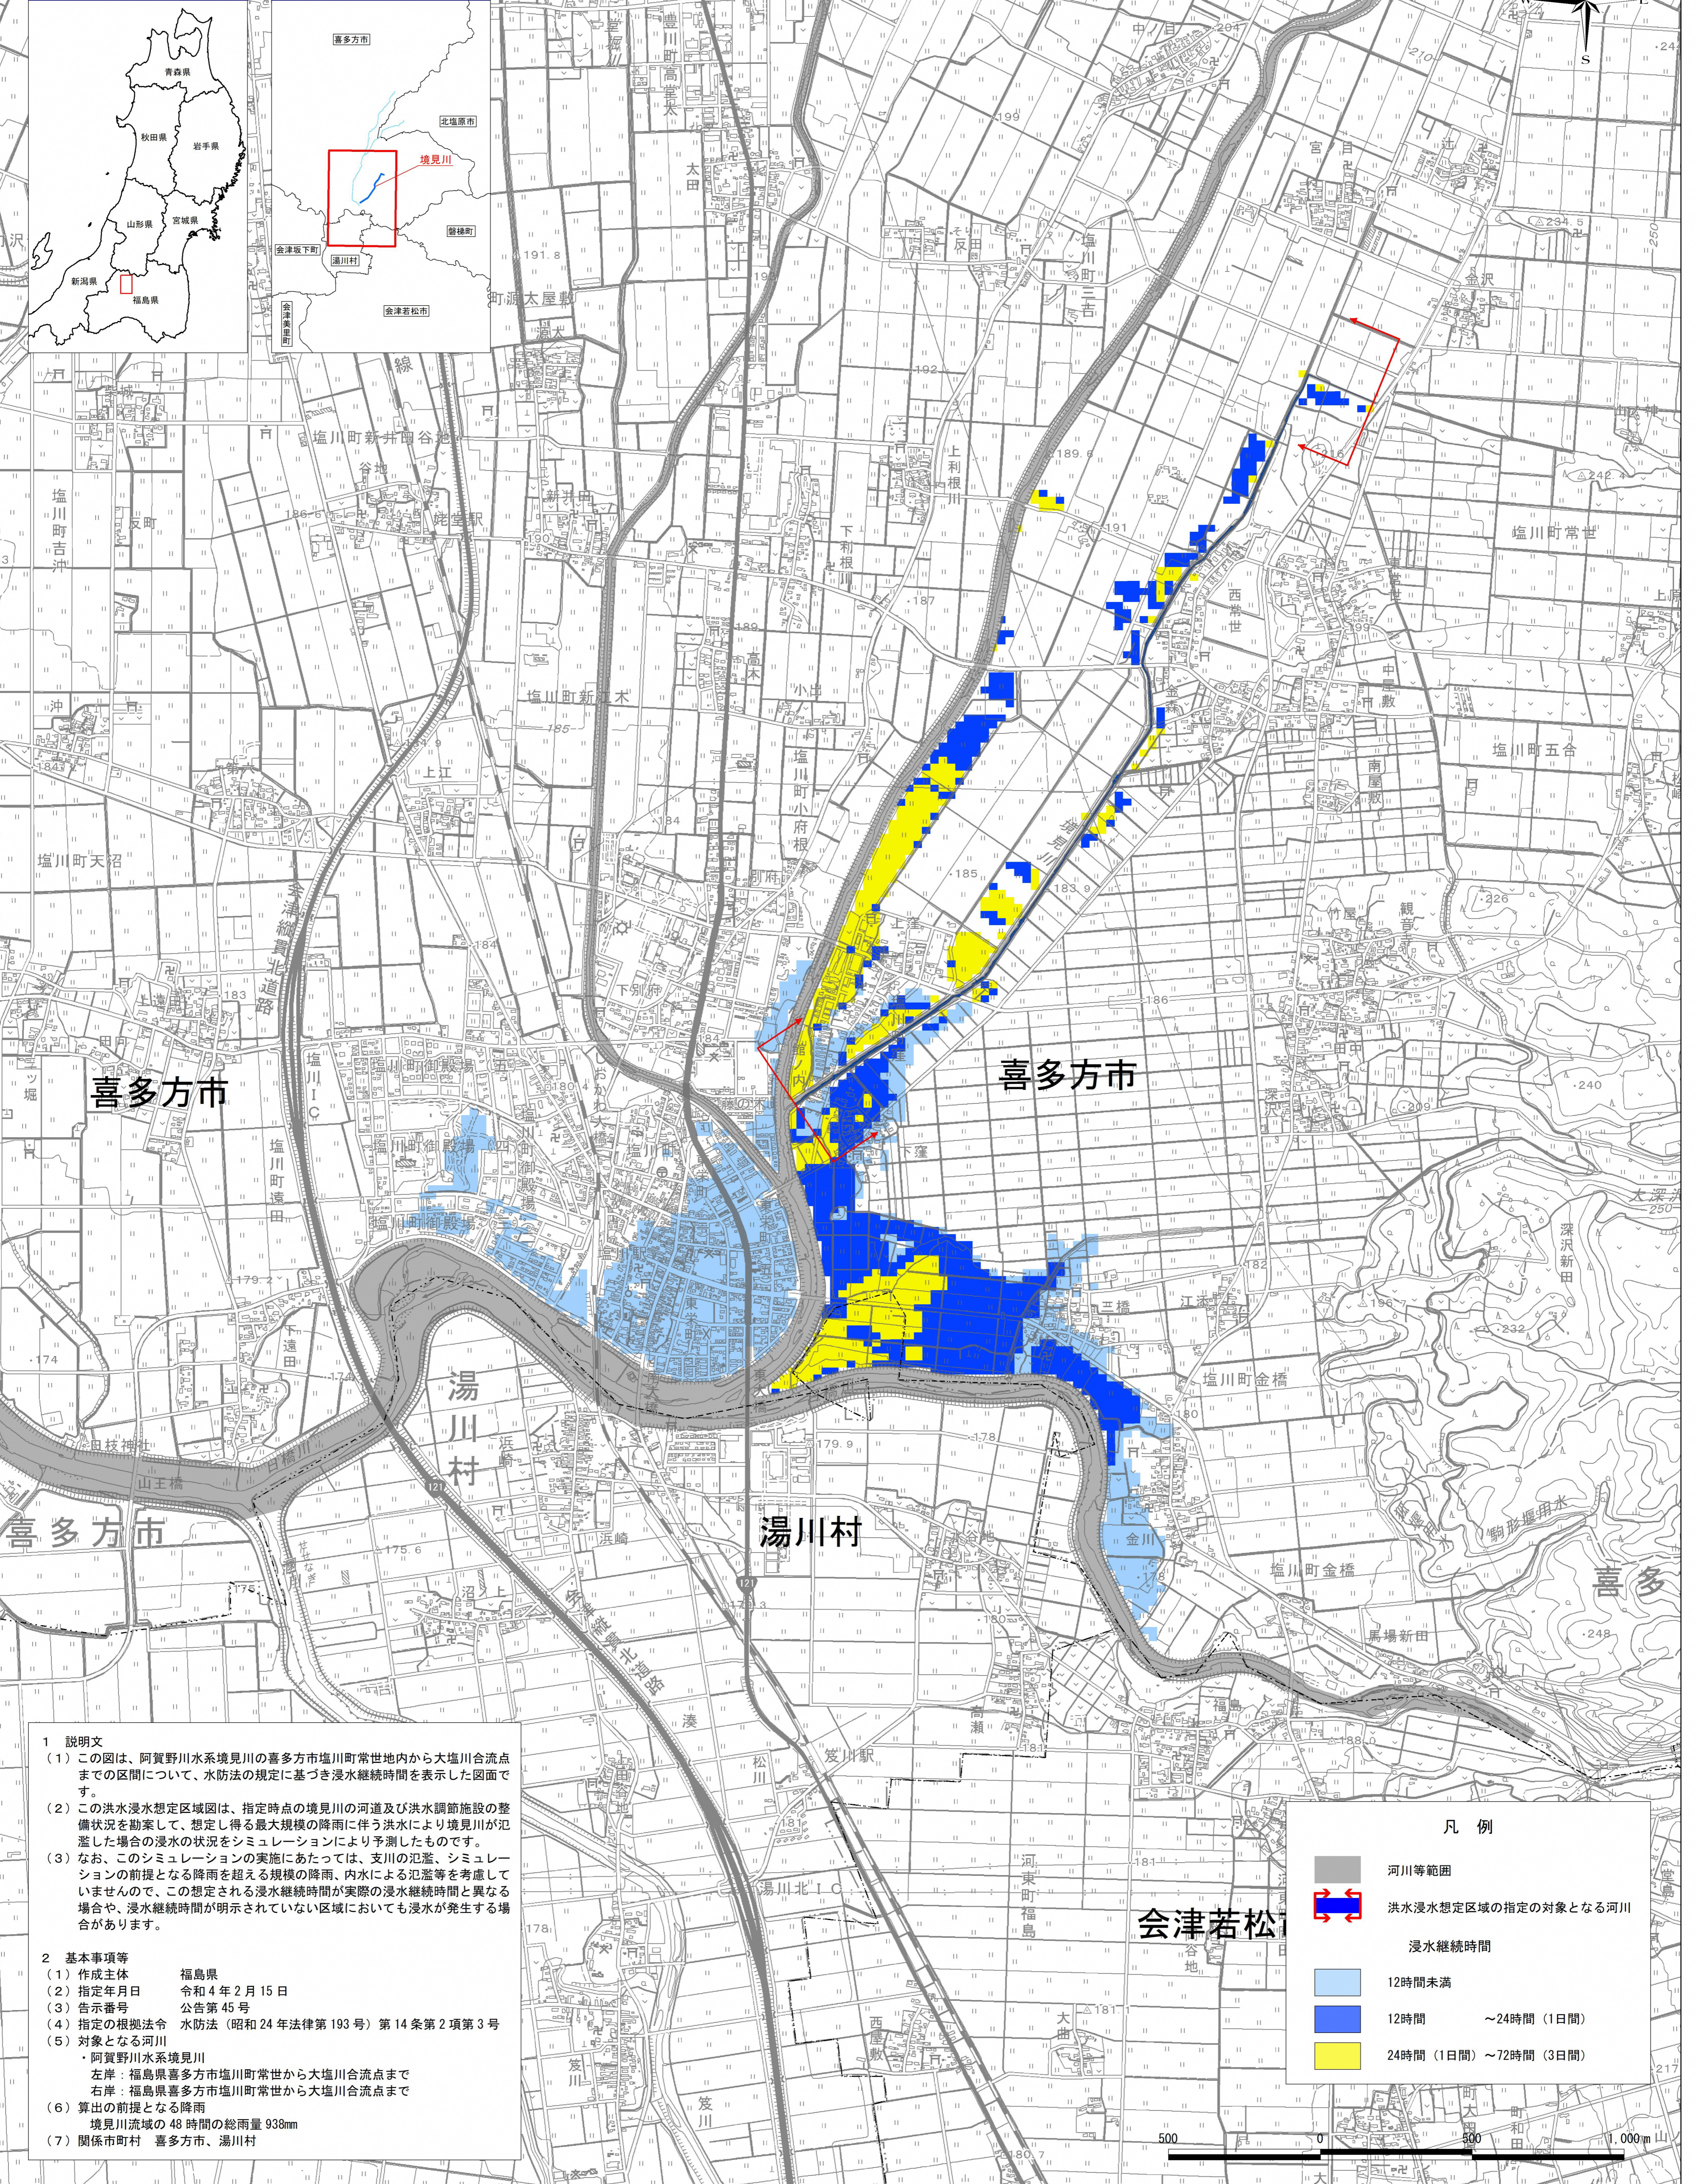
青森県
秋田県
岩手県
山形県
宮城県
新潟県
福島県

喜多方市
北塩原市
境見川
磐梯町
会津坂下町
湯川村
会津美里町
会津若松市

喜多方市
喜多方市
湯川村
湯川村
喜多方市
会津若松市

塩川町新井田谷地
塩川町吉沖
塩川町新江木
塩川町天沼
塩川町小府根
上利根川
下利根川
塩川町常世
塩川町五合
塩川町金橋
塩川町金橋
塩川町遠田
塩川町三吉
町源太屋敷
姥堂駅
会津若松北道路
塩川I.C
塩川駅
笈川駅
湯川北I.C
深沢新田
馬場新田
金川
金沢
山王橋
三橋

1 説明文
（1）この図は、阿賀野川水系境見川の喜多方市塩川町常世地内から大塩川合流点までの区間について、水防法の規定に基づき浸水継続時間を表示した図面です。
（2）この洪水浸水想定区域図は、指定時点の境見川の河道及び洪水調節施設の整備状況を勘案して、想定し得る最大規模の降雨に伴う洪水により境見川が氾濫した場合の浸水の状況をシミュレーションにより予測したものです。
（3）なお、このシミュレーションの実施にあたっては、支川の氾濫、シミュレーションの前提となる降雨を超える規模の降雨、内水による氾濫等を考慮していませんので、この想定される浸水継続時間が実際の浸水継続時間と異なる場合や、浸水継続時間が明示されていない区域においても浸水が発生する場合があります。

2 基本事項等
（1）作成主体　福島県
（2）指定年月日　令和4年2月15日
（3）告示番号　公告第45号
（4）指定の根拠法令　水防法（昭和24年法律第193号）第14条第2項第3号
（5）対象となる河川
・阿賀野川水系境見川
左岸：福島県喜多方市塩川町常世から大塩川合流点まで
右岸：福島県喜多方市塩川町常世から大塩川合流点まで
（6）算出の前提となる降雨
境見川流域の48時間の総雨量938mm
（7）関係市町村　喜多方市、湯川村

凡例
河川等範囲
洪水浸水想定区域の指定の対象となる河川
浸水継続時間
12時間未満
12時間　～24時間（1日間）
24時間（1日間）～72時間（3日間）

500　0　500　1,000 m